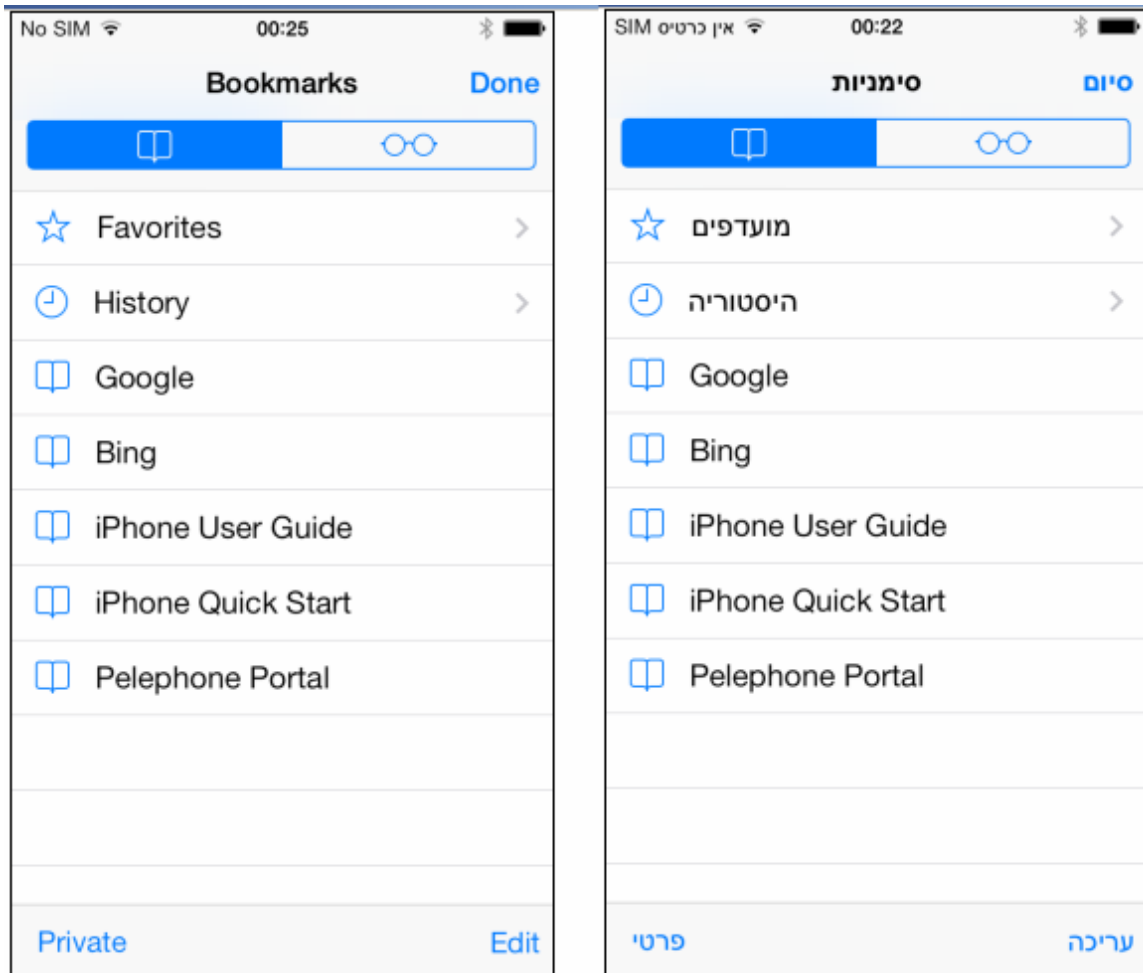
No SIM 00:25

Bookmarks Done

Favorites

History

Google

Bing

iPhone User Guide

iPhone Quick Start

Pelephone Portal

Private Edit

אין כרטיס SIM 00:22

סימניות סיום

מועדפים

היסטוריה

Google

Bing

iPhone User Guide

iPhone Quick Start

Pelephone Portal

פרטי עריכה